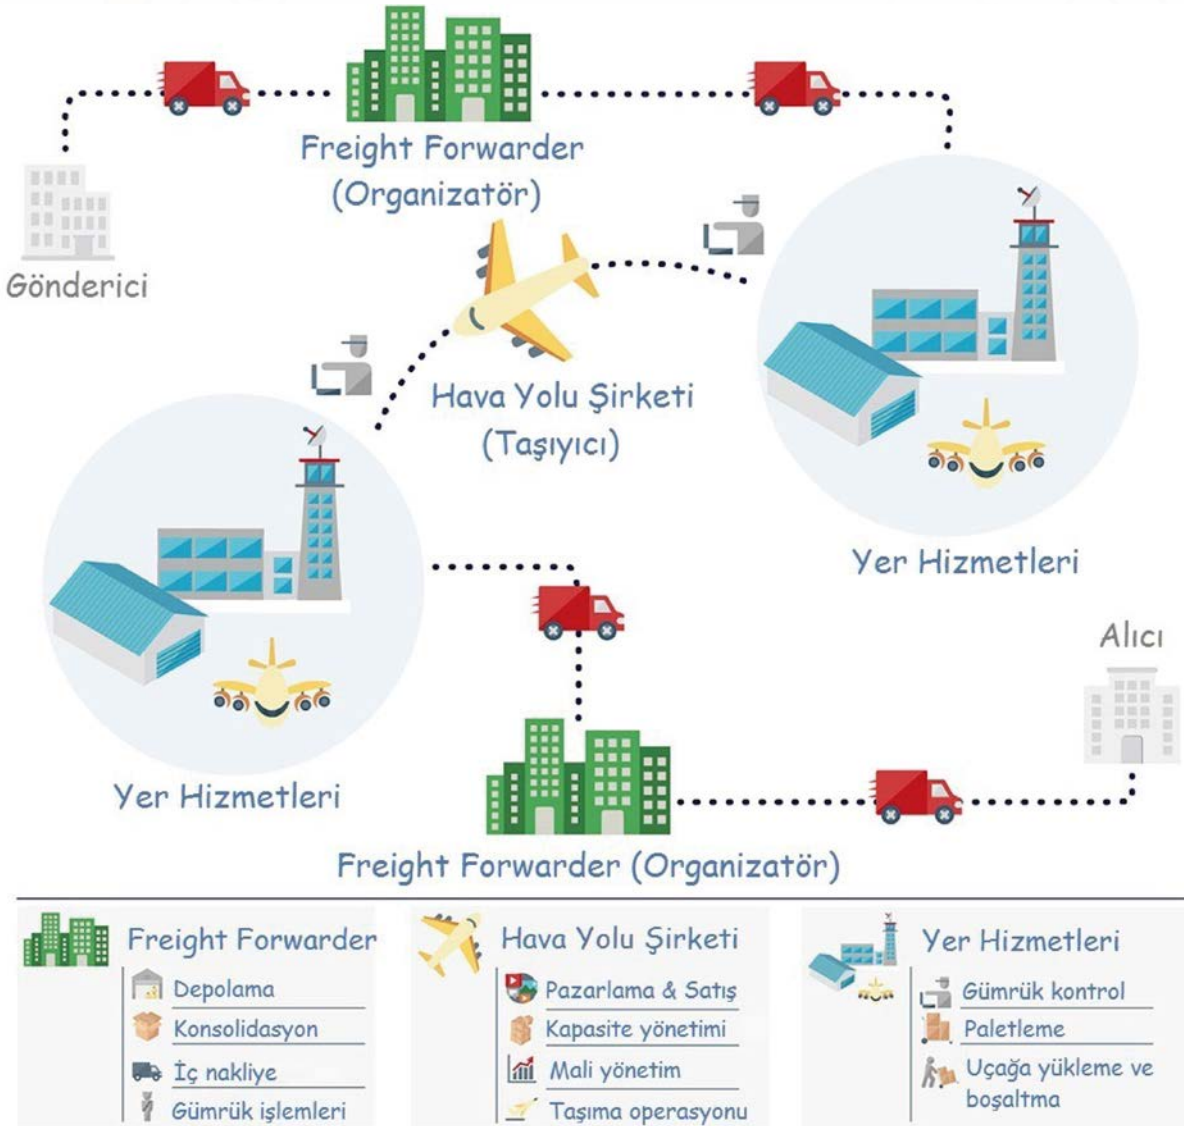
Freight Forwarder
(Organizatör)

Gönderici

Hava Yolu Şirketi
(Taşıyıcı)

Yer Hizmetleri

Yer Hizmetleri

Alıcı

Freight Forwarder (Organizatör)

Freight Forwarder
Depolama
Konsolidasyon
İç nakliye
Gümrük işlemleri

Hava Yolu Şirketi
Pazarlama & Satış
Kapasite yönetimi
Mali yönetim
Taşıma operasyonu

Yer Hizmetleri
Gümrük kontrol
Paletleme
Uçağa yükleme ve boşaltma